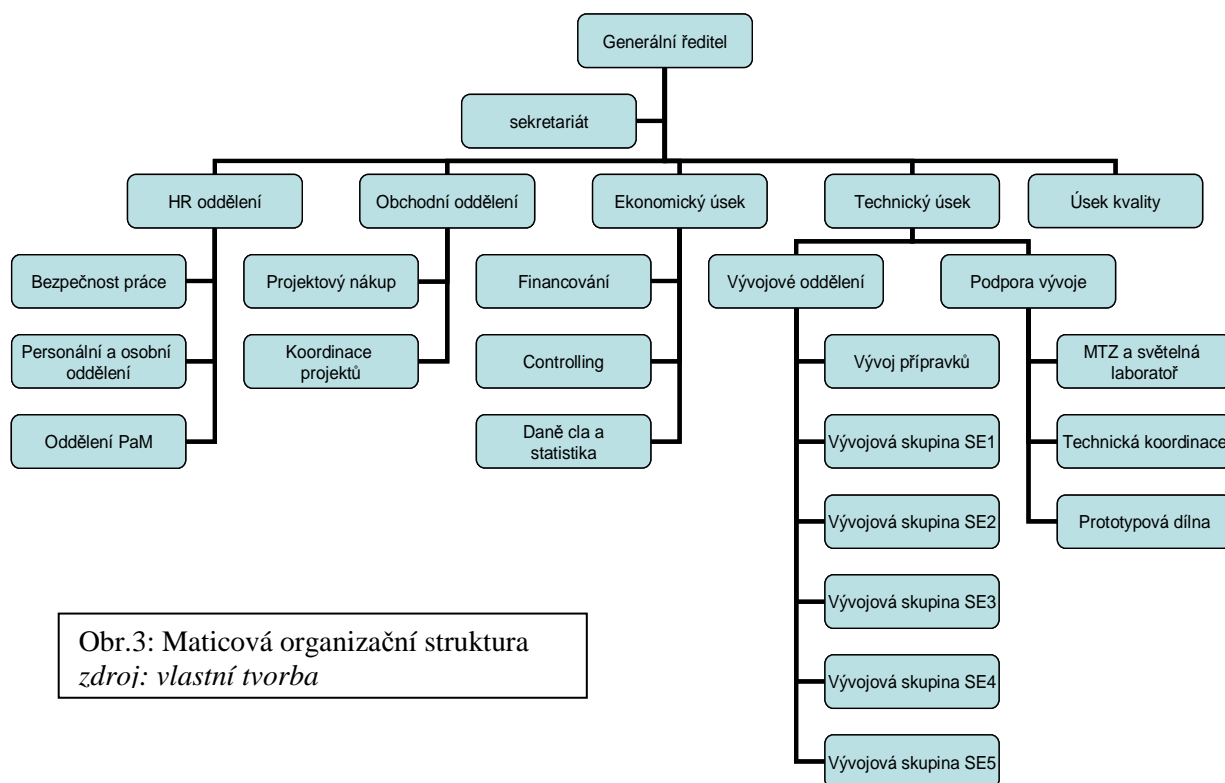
Generální ředitel

sekretariát

HR oddělení

Bezpečnost práce

Personální a osobní oddělení

Oddělení PaM

Obchodní oddělení

Projektový nákup

Koordinace projektů

Ekonomický úsek

Financování

Controlling

Daně cla a statistika

Technický úsek

Vývojové oddělení

Vývoj přípravků

Vývojová skupina SE1

Vývojová skupina SE2

Vývojová skupina SE3

Vývojová skupina SE4

Vývojová skupina SE5

Podpora vývoje

MTZ a světelná laboratoř

Technická koordinace

Prototypová dílna

Úsek kvality

Obr.3: Maticová organizační struktura
*zdroj: vlastní tvorba*